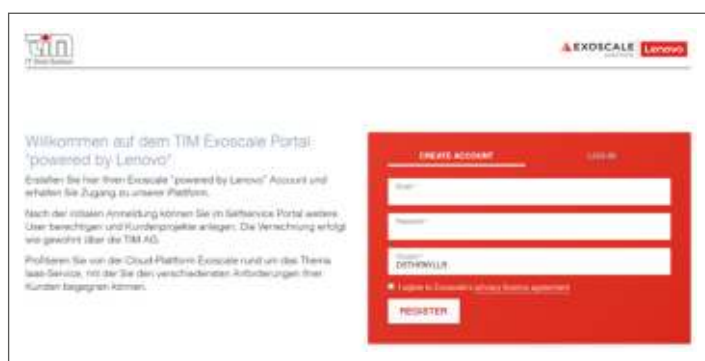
TIM
IT Distribution

EXOSCALE Lenovo

Willkommen auf dem TIM Exoscale Portal "powered by Lenovo"

Erstellen Sie hier Ihren Exoscale "powered by Lenovo" Account und erhalten Sie Zugang zu unserer Plattform.

Nach der initialen Anmeldung können Sie im Selfservice Portal weitere User berechtigen und Kundenprojekte anlegen. Die Verrechnung erfolgt wie gewohnt über die TIM AG.

Profitieren Sie von der Cloud-Plattform Exoscale rund um das Thema laas-Service, mit der Sie den verschiedenen Anforderungen Ihrer Kunden begegnen können.

CREATE ACCOUNT

LOG IN

Email

Password

Voucher
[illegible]

I agree to Exoscale's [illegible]

REGISTER